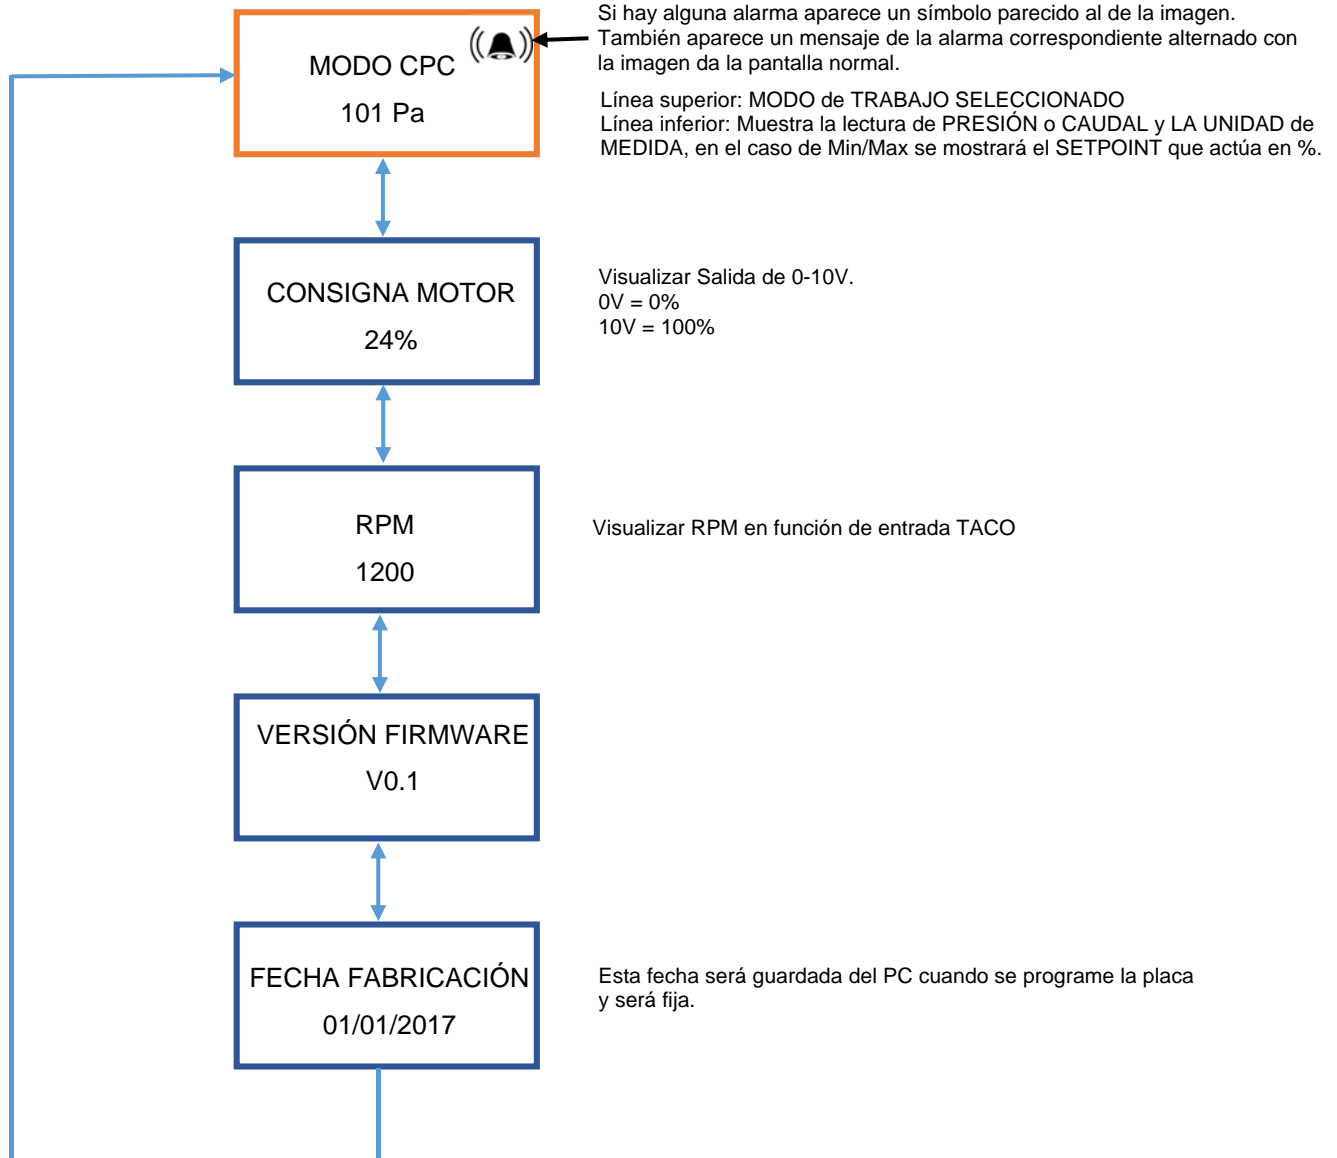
MODO CPC
101 Pa

Si hay alguna alarma aparece un símbolo parecido al de la imagen. También aparece un mensaje de la alarma correspondiente alternado con la imagen da la pantalla normal.

Línea superior: MODO de TRABAJO SELECCIONADO
Línea inferior: Muestra la lectura de PRESIÓN o CAUDAL y LA UNIDAD de MEDIDA, en el caso de Min/Max se mostrará el SETPOINT que actúa en %.

CONSIGNA MOTOR
24%

Visualizar Salida de 0-10V.
0V = 0%
10V = 100%

RPM
1200

Visualizar RPM en función de entrada TACO

VERSIÓN FIRMWARE
V0.1

FECHA FABRICACIÓN
01/01/2017

Esta fecha será guardada del PC cuando se programe la placa y será fija.